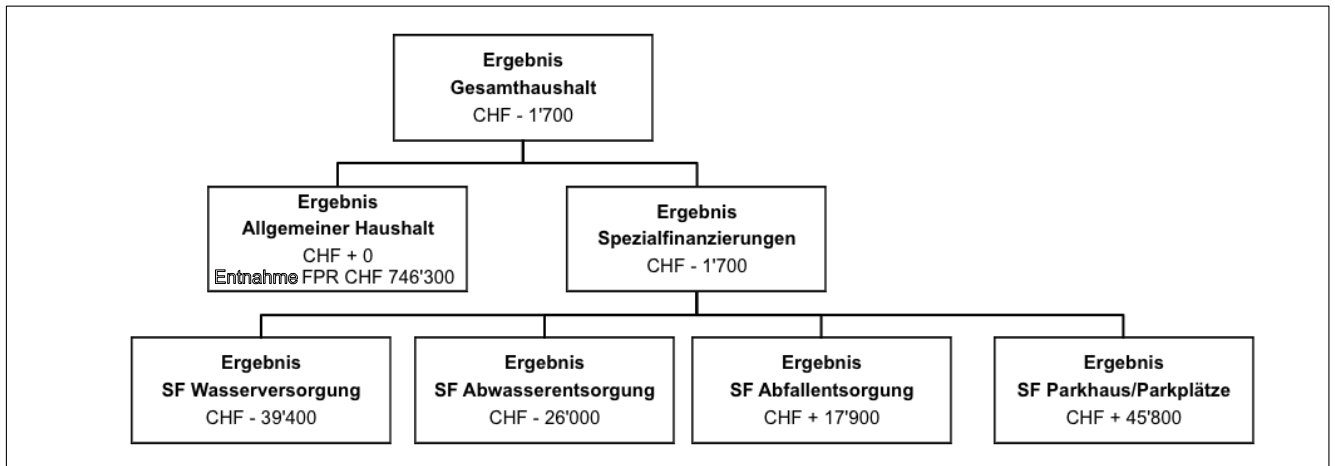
Ergebnis
Gesamthaushalt
CHF - 1'700

Ergebnis
Allgemeiner Haushalt
CHF + 0
Entnahme FPR CHF 746'300

Ergebnis
Spezialfinanzierungen
CHF - 1'700

Ergebnis
SF Wasserversorgung
CHF - 39'400

Ergebnis
SF Abwasserentsorgung
CHF - 26'000

Ergebnis
SF Abfallentsorgung
CHF + 17'900

Ergebnis
SF Parkhaus/Parkplätze
CHF + 45'800